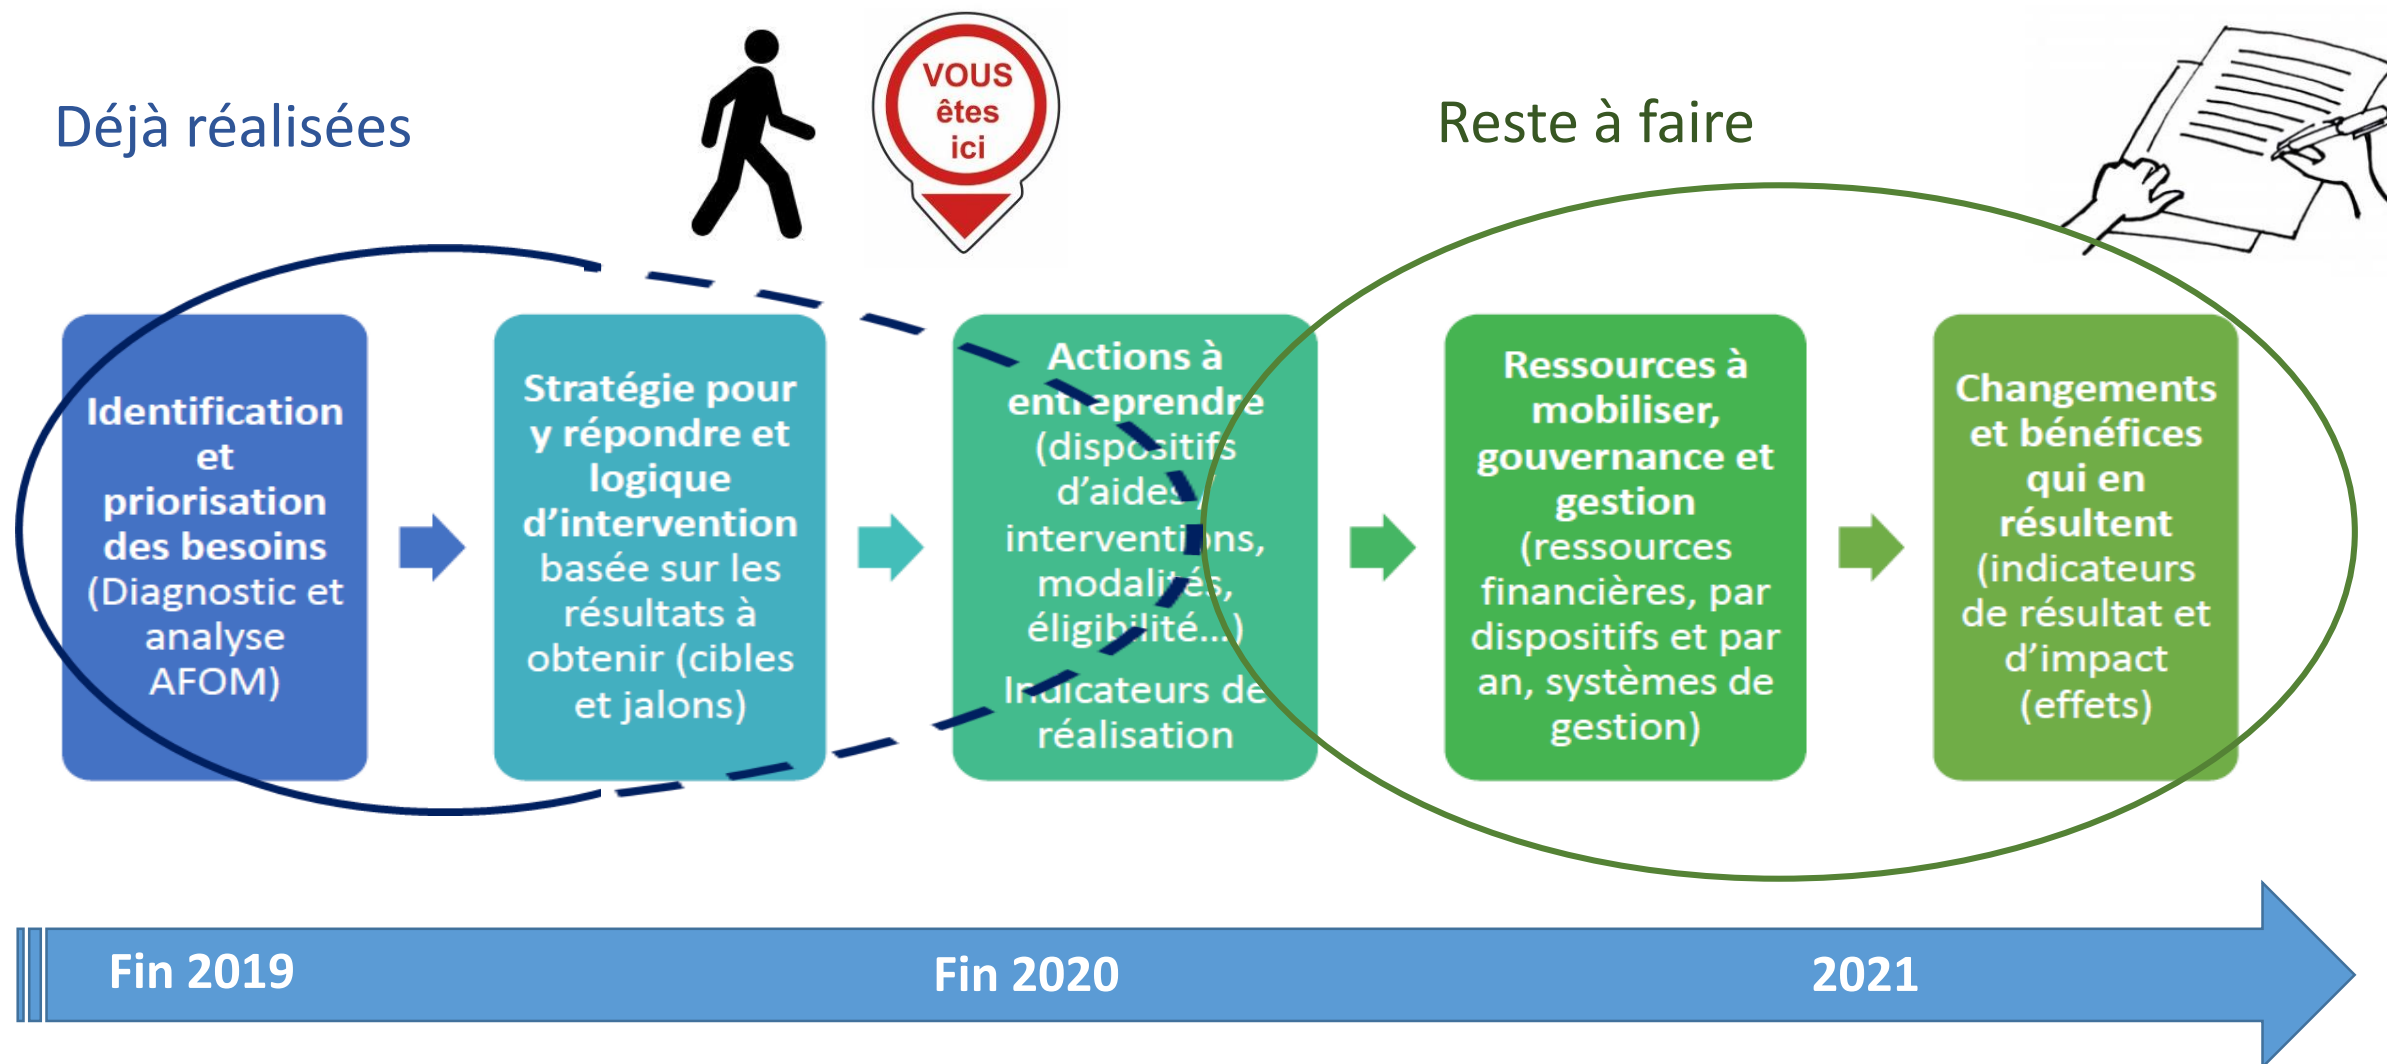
Déjà réalisées

VOUS êtes ici

Reste à faire

Identification et priorisation des besoins (Diagnostic et analyse AFOM)

Stratégie pour y répondre et logique d'intervention basée sur les résultats à obtenir (cibles et jalons)

Actions à entreprendre (dispositifs d'aides, interventions, modalités, éligibilité...) Indicateurs de réalisation

Ressources à mobiliser, gouvernance et gestion (ressources financières, par dispositifs et par an, systèmes de gestion)

Changements et bénéfices qui en résultent (indicateurs de résultat et d'impact (effets)

Fin 2019

Fin 2020

2021